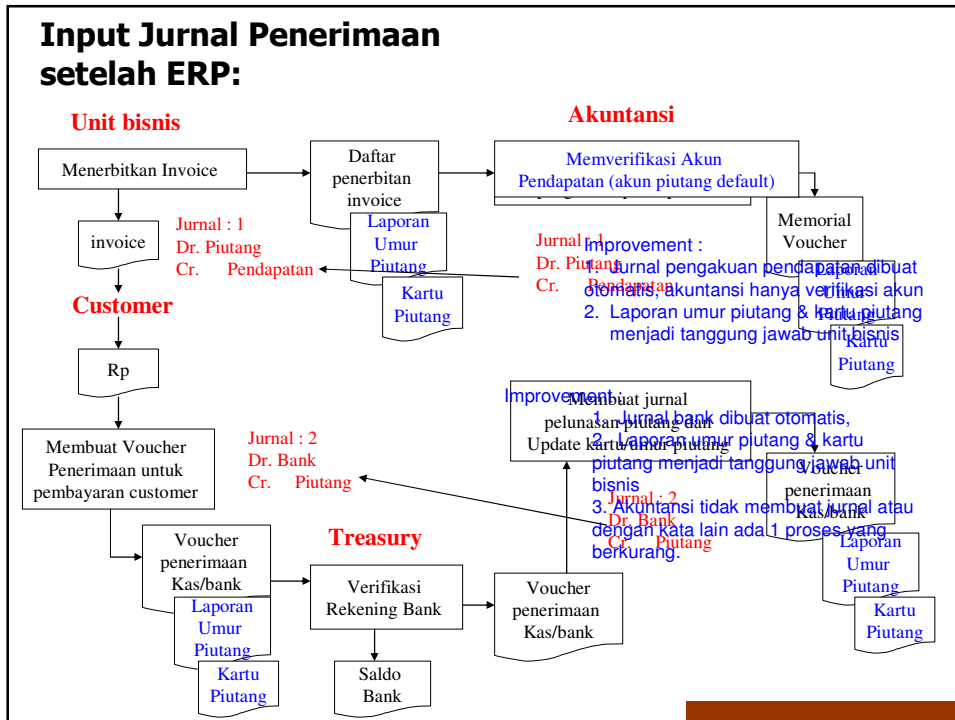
Input Jurnal Penerimaan setelah ERP:

Unit bisnis

Akuntansi

Menerbitkan Invoice

Daftar penerbitan invoice

Memverifikasi Akun Pendapatan (akun piutang default)

Memorial Voucher

invoice

Jurnal : 1
Dr. Piutang
Cr. Pendapatan

Laporan Umur Piutang

Kartu Piutang

Jurnal : 1
Dr. Piutang
Cr. Pendapatan

Improvement :
1. Jurnal pengakuan pendapatan dibuat otomatis, akuntansi hanya verifikasi akun
2. Laporan umur piutang & kartu piutang menjadi tanggung jawab unit bisnis

Laporan Umur Piutang

Kartu Piutang

Customer

Rp

Membuat Voucher Penerimaan untuk pembayaran customer

Jurnal : 2
Dr. Bank
Cr. Piutang

Membuat jurnal pelunasan piutang dan Update kartu umur piutang

Improvement :
1. Jurnal bank dibuat otomatis,
2. Laporan umur piutang & kartu piutang menjadi tanggung jawab unit bisnis
3. Akuntansi tidak membuat jurnal atau dengan kata lain ada 1 proses yang berkurang.

Voucher penerimaan Kas/bank

Jurnal : 2
Dr. Bank
Cr. Piutang

Treasury

Voucher penerimaan Kas/bank

Verifikasi Rekening Bank

Voucher penerimaan Kas/bank

Laporan Umur Piutang

Laporan Umur Piutang

Kartu Piutang

Kartu Piutang

Saldo Bank